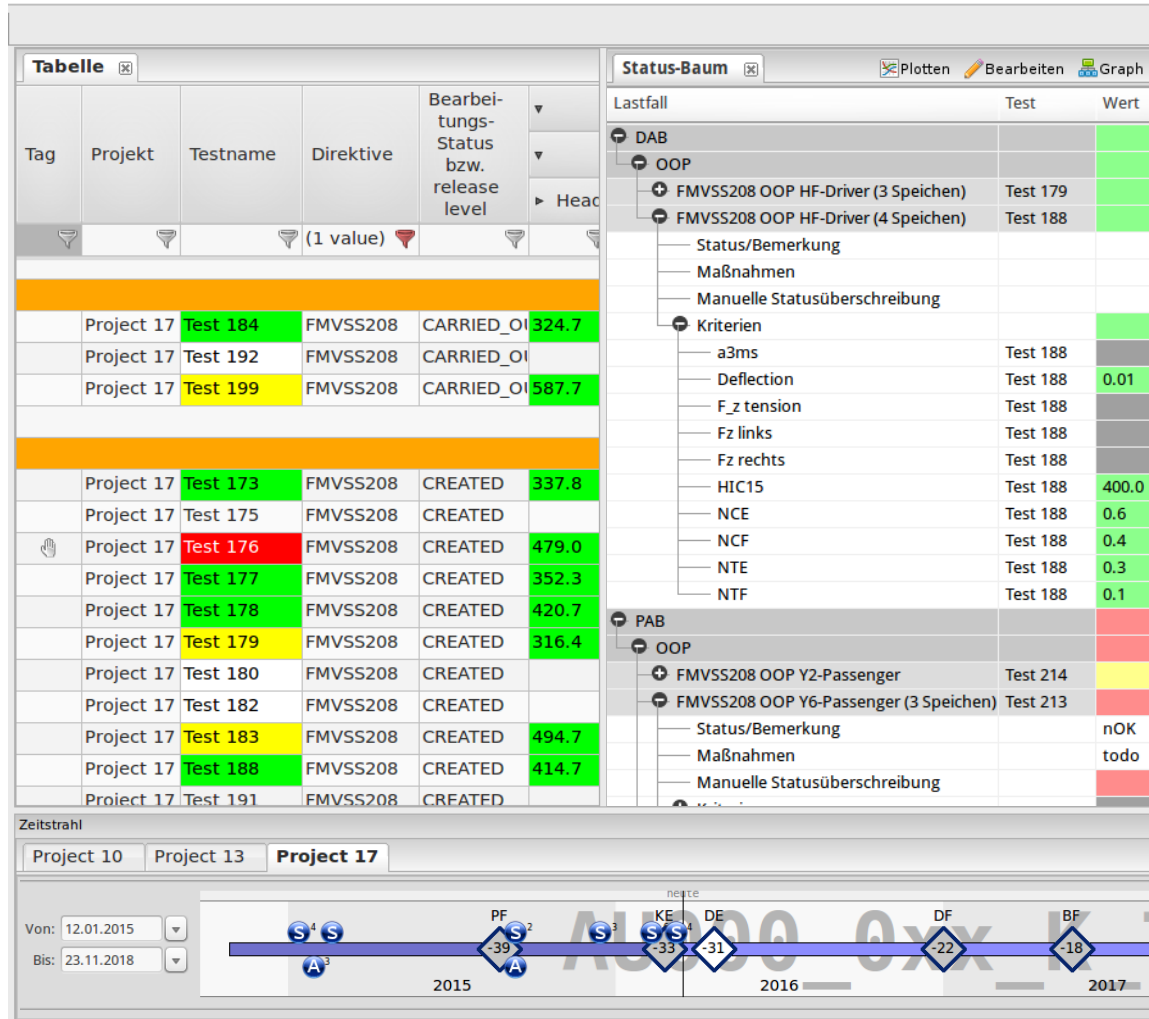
Tabelle

| Tag | Projekt | Testname | Direktive | Bearbeitungs-Status bzw. release level | Head |
|---|---|---|---|---|---|
| | | | (1 value) | | |
| | Project 17 | Test 184 | FMVSS208 | CARRIED_OU | 324.7 |
| | Project 17 | Test 192 | FMVSS208 | CARRIED_OU | |
| | Project 17 | Test 199 | FMVSS208 | CARRIED_OU | 587.7 |
| | Project 17 | Test 173 | FMVSS208 | CREATED | 337.8 |
| | Project 17 | Test 175 | FMVSS208 | CREATED | |
| | Project 17 | Test 176 | FMVSS208 | CREATED | 479.0 |
| | Project 17 | Test 177 | FMVSS208 | CREATED | 352.3 |
| | Project 17 | Test 178 | FMVSS208 | CREATED | 420.7 |
| | Project 17 | Test 179 | FMVSS208 | CREATED | 316.4 |
| | Project 17 | Test 180 | FMVSS208 | CREATED | |
| | Project 17 | Test 182 | FMVSS208 | CREATED | |
| | Project 17 | Test 183 | FMVSS208 | CREATED | 494.7 |
| | Project 17 | Test 188 | FMVSS208 | CREATED | 414.7 |
| | Project 17 | Test 191 | FMVSS208 | CREATED | |

Status-Baum Plotten Bearbeiten Graph

| Lastfall | Test | Wert |
|---|---|---|
| DAB | | |
| OOP | | |
| FMVSS208 OOP HF-Driver (3 Speichen) | Test 179 | |
| FMVSS208 OOP HF-Driver (4 Speichen) | Test 188 | |
| Status/Bemerkung | | |
| Maßnahmen | | |
| Manuelle Statusüberschreibung | | |
| Kriterien | | |
| a3ms | Test 188 | |
| Deflection | Test 188 | 0.01 |
| F_z tension | Test 188 | |
| Fz links | Test 188 | |
| Fz rechts | Test 188 | |
| HIC15 | Test 188 | 400.0 |
| NCE | Test 188 | 0.6 |
| NCF | Test 188 | 0.4 |
| NTE | Test 188 | 0.3 |
| NTF | Test 188 | 0.1 |
| PAB | | |
| OOP | | |
| FMVSS208 OOP Y2-Passenger | Test 214 | |
| FMVSS208 OOP Y6-Passenger (3 Speichen) | Test 213 | |
| Status/Bemerkung | | nOK |
| Maßnahmen | | todo |
| Manuelle Statusüberschreibung | | |

Zeitstrahl
Project 10 Project 13 Project 17
Von: 12.01.2015
Bis: 23.11.2018
heute
S 4 S A 3 PF S 2 -39 A S 3 KE S S 4 -33 DE -31 DF -22 BF -18
2015 2016 2017